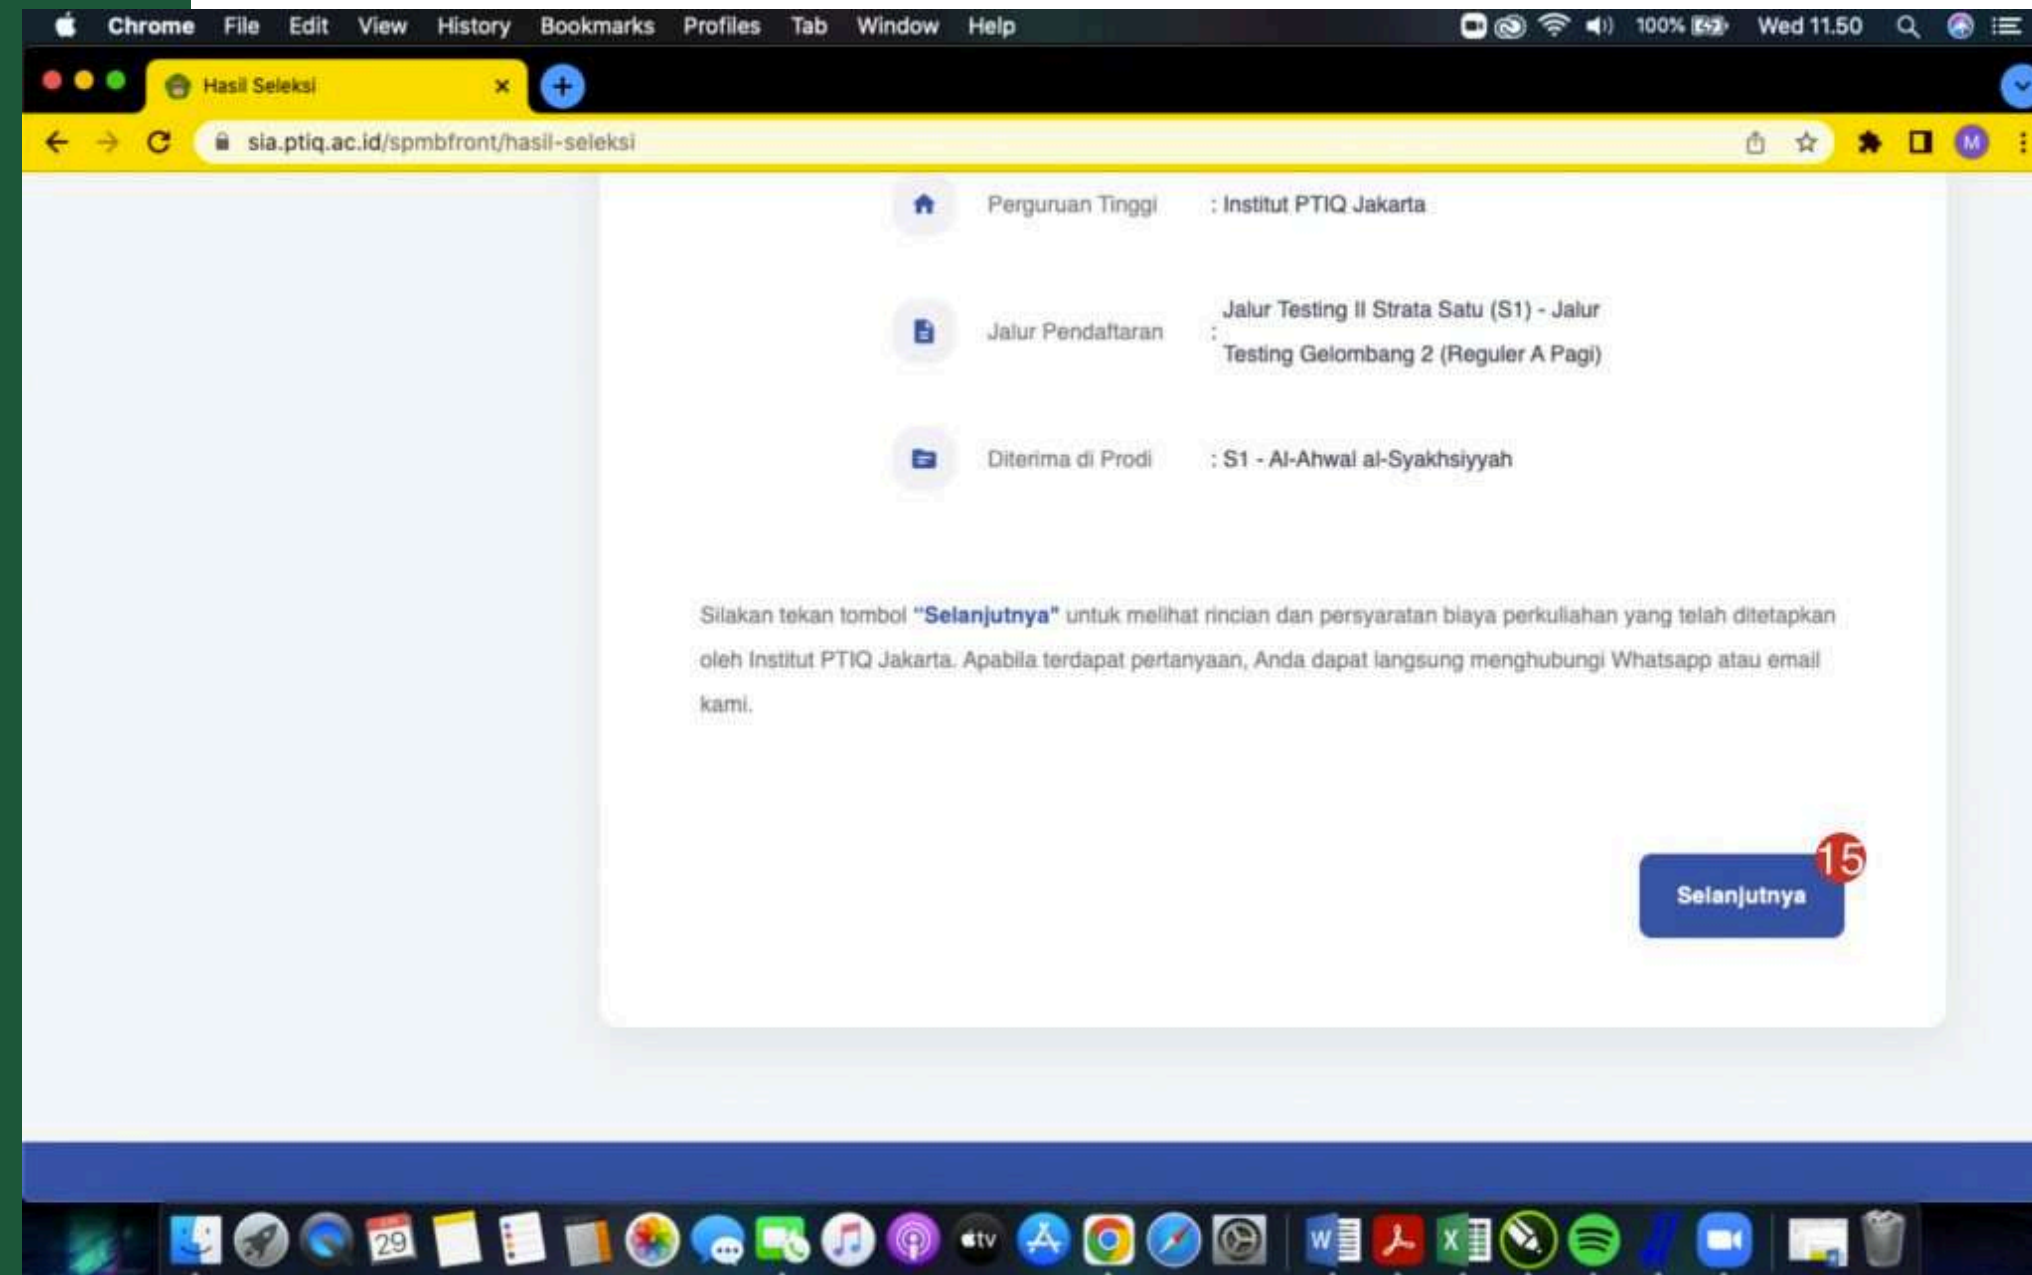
Chrome File Edit View History Bookmarks Profiles Tab Window Help

100% Wed 11.50

Hasil Seleksi

sia.ptiq.ac.id/spmbfront/hasil-seleksi

M

Perguruan Tinggi : Institut PTIQ Jakarta

Jalur Pendaftaran : Jalur Testing II Strata Satu (S1) - Jalur Testing Gelombang 2 (Reguler A Pagi)

Diterima di Prodi : S1 - Al-Ahwal al-Syakhsiyyah

Silakan tekan tombol "Selanjutnya" untuk melihat rincian dan persyaratan biaya perkuliahan yang telah ditetapkan oleh Institut PTIQ Jakarta. Apabila terdapat pertanyaan, Anda dapat langsung menghubungi Whatsapp atau email kami.

15

Selanjutnya

29

tv